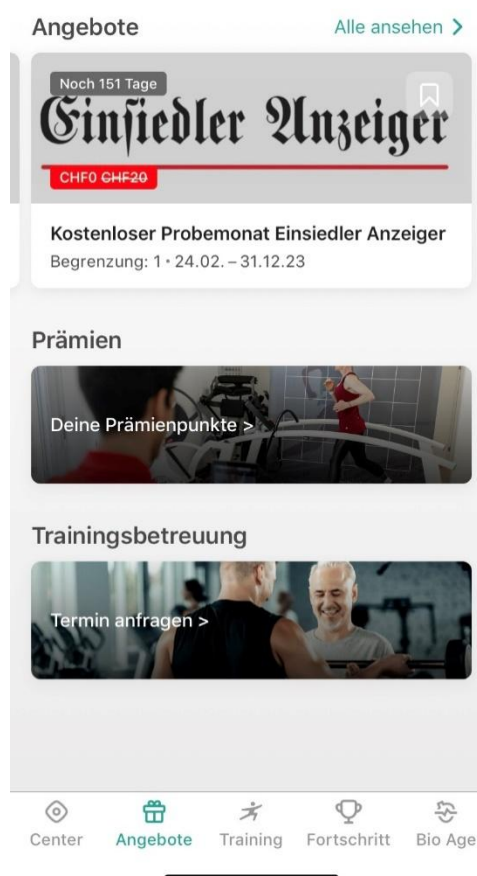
Angebote

Alle ansehen >

Noch 151 Tage

Einsiedler Anzeiger

CHF0 ~~CHF20~~

Kostenloser Probemonat Einsiedler Anzeiger

Begrenzung: 1 • 24.02. – 31.12.23

Prämien

Deine Prämienpunkte >

Trainingsbetreuung

Termin anfragen >

Center Angebote Training Fortschritt Bio Age